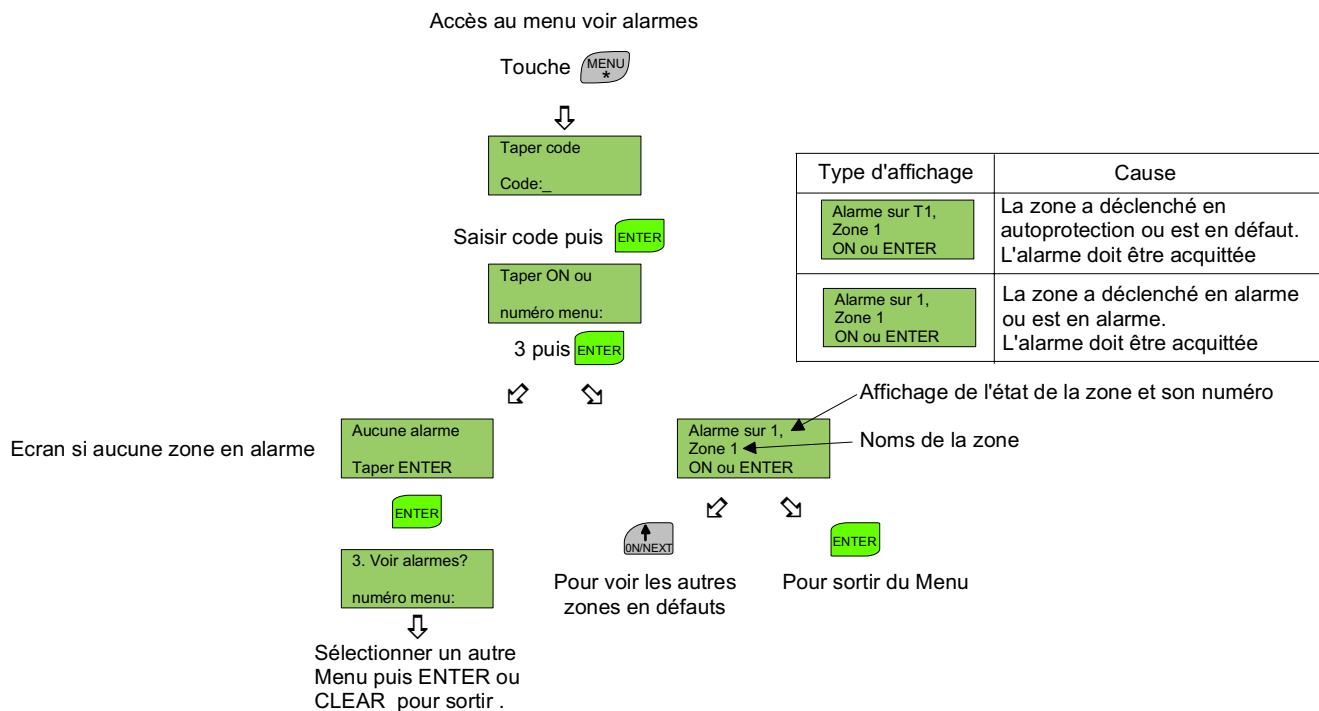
Accès au menu voir alarmes

Touche MENU *

Taper code
Code:_

Saisir code puis ENTER

Taper ON ou
numéro menu:

3 puis ENTER

| Type d'affichage | Cause |
|---|---|
| Alarme sur T1, Zone 1 ON ou ENTER | La zone a déclenché en autoprotection ou est en défaut. L'alarme doit être acquittée |
| Alarme sur 1, Zone 1 ON ou ENTER | La zone a déclenché en alarme ou est en alarme. L'alarme doit être acquittée |

Affichage de l'état de la zone et son numéro

Ecran si aucune zone en alarme

Aucune alarme
Taper ENTER

Alarme sur 1,
Zone 1
ON ou ENTER

Noms de la zone

ENTER

0N/NEXT

ENTER

3. Voir alarmes?
numéro menu:

Pour voir les autres zones en défauts

Pour sortir du Menu

Sélectionner un autre Menu puis ENTER ou CLEAR pour sortir .